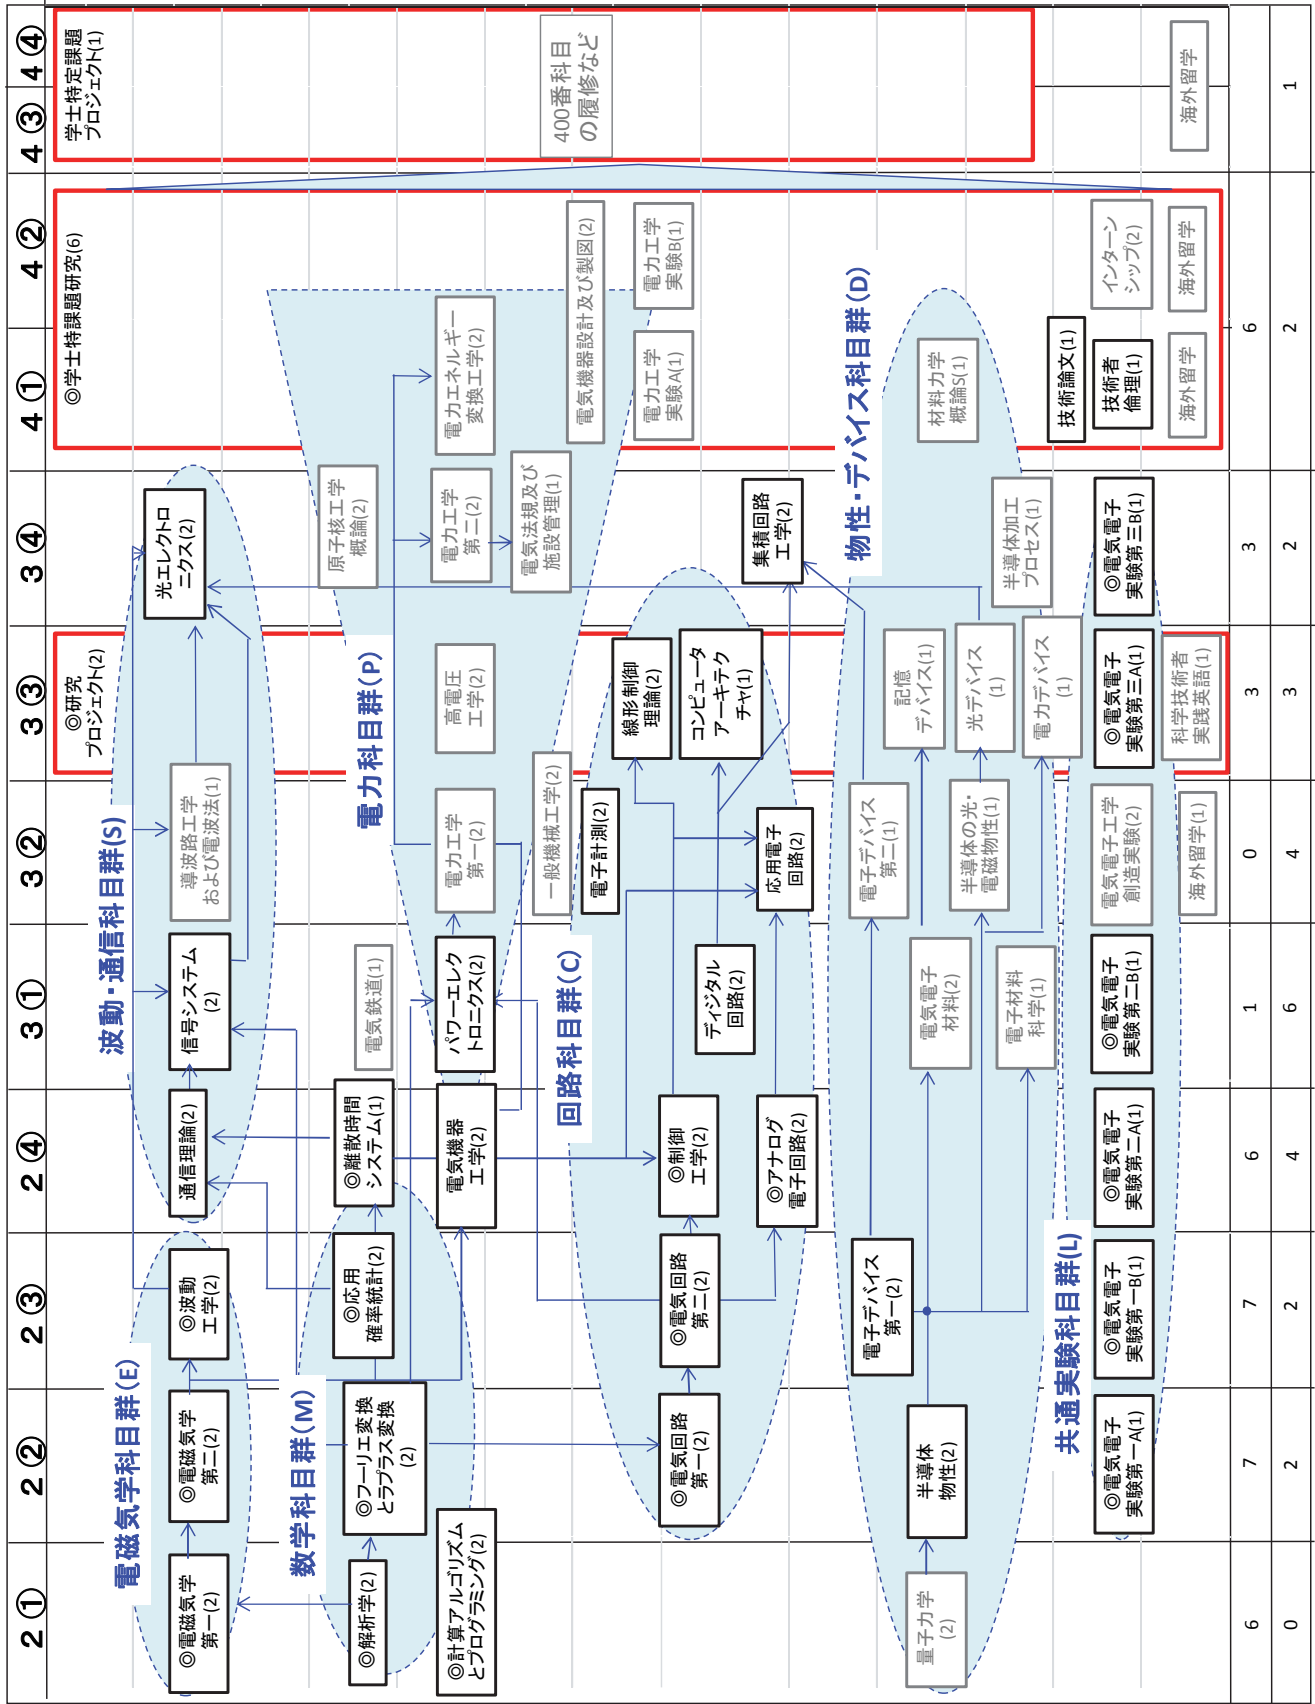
2①
2②
2③
2④
3①
3②
3③
3④
4①
4②
4③
4④

◎学士特定課題プロジェクト(1)
400番科目の履修など
海外留学

◎学士特課題研究(6)
電気機器設計及び製図(2)
電力工学実験B(1)
電力工学実験A(1)
電力エネルギー変換工学(2)
材料力学概論S(1)
インターンシップ(2)
海外留学
海外留学
技術論文(1)
技術者倫理(1)

光エレクトロニクス(2)
原子核工学概論(2)
電力工学第二(2)
電気法規及び施設管理(1)
集積回路工学(2)
半導体加工プロセス(1)
◎電気電子実験第三B(1)

◎研究プロジェクト(2)
高電圧工学(2)
線形制御理論(2)
コンピュータアーキテクチャ(1)
記憶デバイス(1)
光デバイス(1)
電力デバイス(1)
◎電気電子実験第三A(1)
科学技術者実践英語(1)

波動・通信科目群(S)
導波路工学および電波法(1)
電力工学第一(2)
一般機械工学(2)
電子計測(2)
応用電子回路(2)
電子デバイス第二(1)
半導体の光・電磁物性(1)
電気電子工学創造実験(2)
海外留学(1)

信号システム(2)
電気鉄道(1)
パワーエレクトロニクス(2)
回路科目群(C)
ディジタル回路(2)
電気電子材料(2)
電子材料科学(1)
◎電気電子実験第二B(1)

通信理論(2)
◎離散時間システム(1)
電気機器工学(2)
◎制御工学(2)
◎アナログ電子回路(2)
◎電気電子実験第二A(1)

◎波動工学(2)
◎応用確率統計(2)
◎電気回路第二(2)
電子デバイス第一(2)
共通実験科目群(L)
◎電気電子実験第一B(1)

電磁気学科目群(E)
◎電磁気学第二(2)
数学科目群(M)
◎フーリエ変換とラプラス変換(2)
◎電気回路第一(2)
半導体物性(2)
◎電気電子実験第一A(1)

◎電磁気学第一(2)
◎解析学(2)
◎計算アルゴリズムとプログラミング(2)
量子力学(2)

電力科目群(P)
物性・デバイス科目群(D)

6 0
7 2
7 2
6 4
1 6
0 4
3 3
3 2
6 2
1